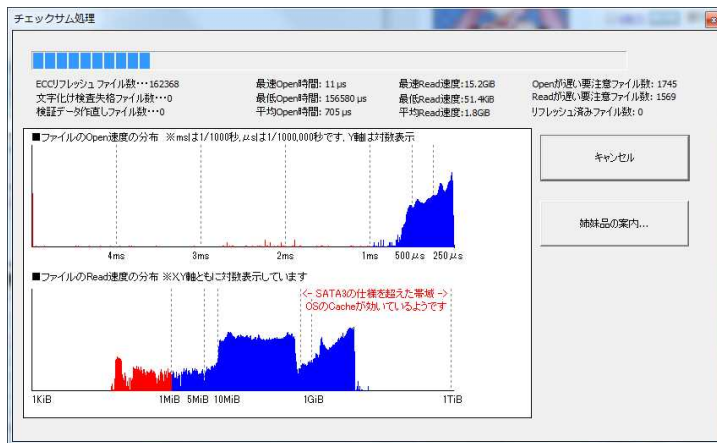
チェックサム処理

ECCリフレッシュ ファイル数…162368
文字化け検査失格ファイル数…0
検証データ作成しファイル数…0

最速Open時間: 11 μs
最低Open時間: 156580 μs
平均Open時間: 705 μs

最速Read速度:15.2GB
最低Read速度:51.4KiB
平均Read速度:1.8GB

Openが遅い要注意ファイル数: 1745
Readが遅い要注意ファイル数: 1569
リフレッシュ済みファイル数: 0

■ファイルのOpen速度の分布 ※msは1/1000秒, μsは1/1000,000秒です, Y軸は対数表示

4ms 3ms 2ms 1ms 500μs 250μs

■ファイルのRead速度の分布 ※XY軸ともに対数表示しています

<- SATA3の仕様を超えた帯域 ->
OSのCacheが効いているようです

1KiB 1MiB 5MiB 10MiB 1GiB 1TiB

キャンセル

姉妹品の案内...